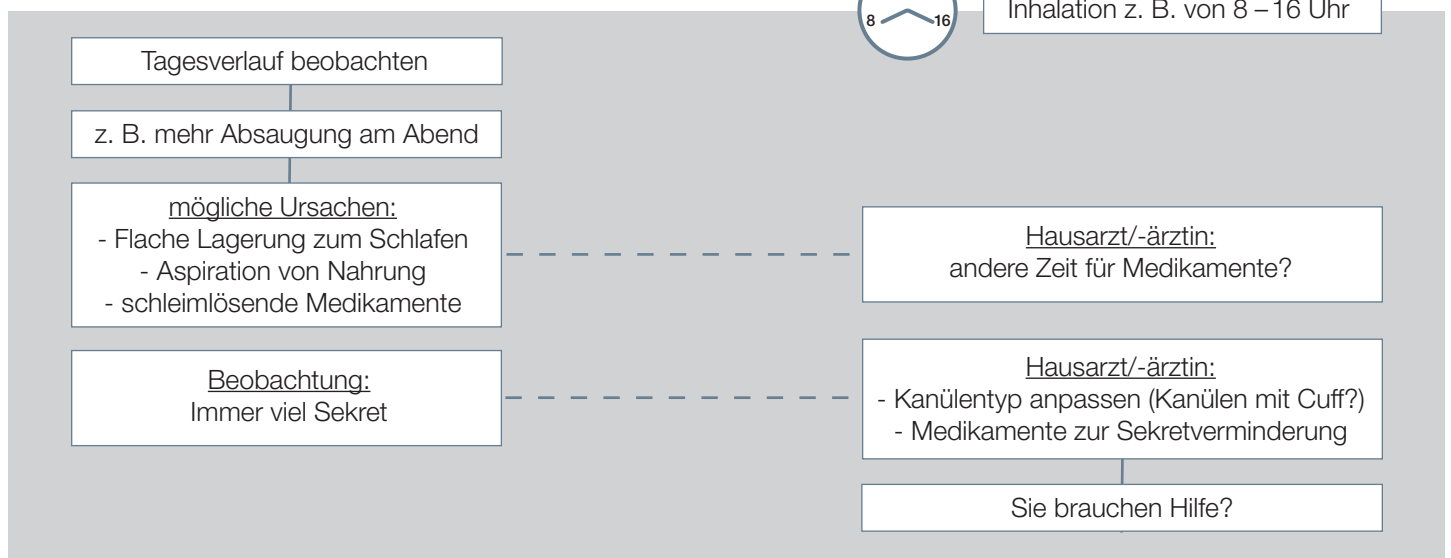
8 16

Inhalation z. B. von 8 – 16 Uhr

Tagesverlauf beobachten

z. B. mehr Absaugung am Abend

mögliche Ursachen:
- Flache Lagerung zum Schlafen
- Aspiration von Nahrung
- schleimlösende Medikamente

Hausarzt/-ärztin:
andere Zeit für Medikamente?

Beobachtung:
Immer viel Sekret

Hausarzt/-ärztin:
- Kanülentyp anpassen (Kanülen mit Cuff?)
- Medikamente zur Sekretverminderung

Sie brauchen Hilfe?